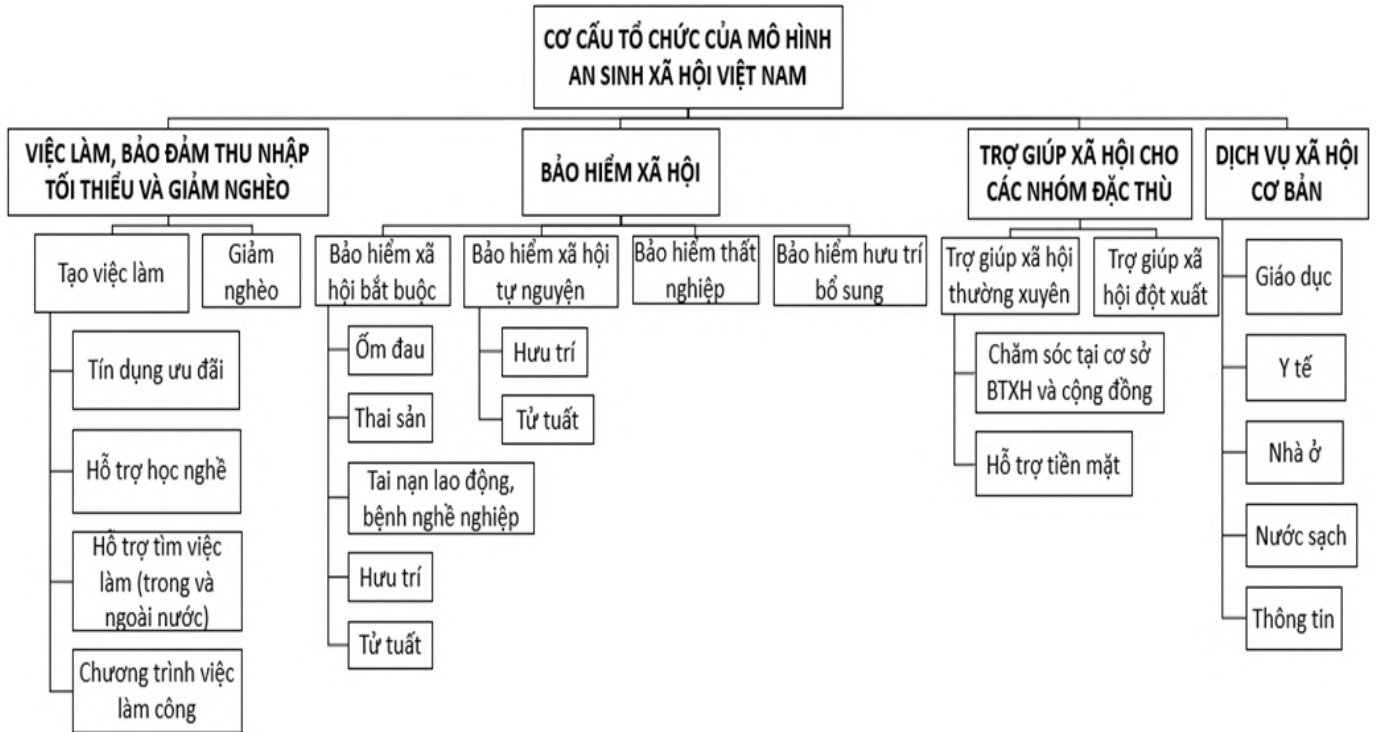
CƠ CẤU TỔ CHỨC CỦA MÔ HÌNH AN SINH XÃ HỘI VIỆT NAM

VIỆC LÀM, BẢO ĐẢM THU NHẬP TỐI THIỂU VÀ GIẢM NGHÈO

Tạo việc làm

Tín dụng ưu đãi

Hỗ trợ học nghề

Hỗ trợ tìm việc làm (trong và ngoài nước)

Chương trình việc làm công

Giảm nghèo

BẢO HIỂM XÃ HỘI

Bảo hiểm xã hội bắt buộc

Ốm đau

Thai sản

Tai nạn lao động, bệnh nghề nghiệp

Hưu trí

Tử tuất

Bảo hiểm xã hội tự nguyện

Hưu trí

Tử tuất

Bảo hiểm thất nghiệp

Bảo hiểm hưu trí bổ sung

TRỢ GIÚP XÃ HỘI CHO CÁC NHÓM ĐẶC THÙ

Trợ giúp xã hội thường xuyên

Chăm sóc tại cơ sở BTXH và cộng đồng

Hỗ trợ tiền mặt

Trợ giúp xã hội đột xuất

DỊCH VỤ XÃ HỘI CƠ BẢN

Giáo dục

Y tế

Nhà ở

Nước sạch

Thông tin